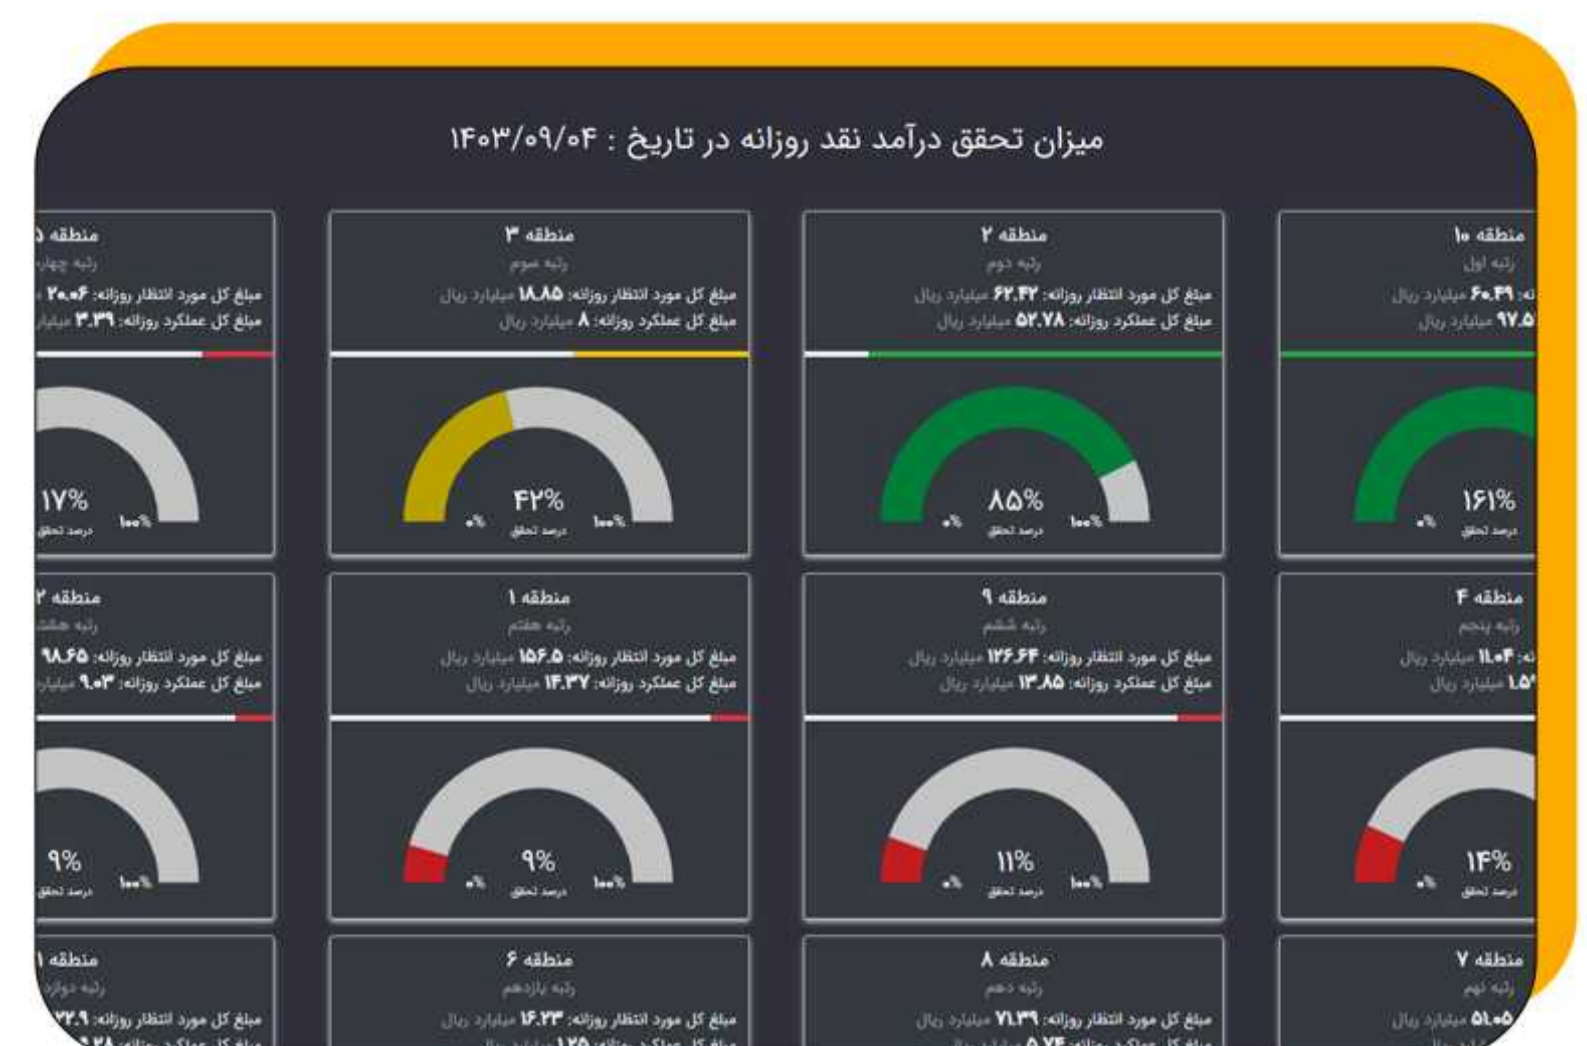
میزان تحقق درآمد نقد روزانه در تاریخ : ۱۴۰۳/۰۹/۰۴

منطقه ۱۰
رتبه اول
مبلغ کل مورد انتظار روزانه: ۶۰.۴۹ میلیارد ریال
مبلغ کل عملکرد روزانه: ۹۷.۵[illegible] میلیارد ریال
۱۶۱%
۰%
۱۰۰%
درصد تحقق

منطقه ۲
رتبه دوم
مبلغ کل مورد انتظار روزانه: ۶۲.۴۲ میلیارد ریال
مبلغ کل عملکرد روزانه: ۵۲.۷۸ میلیارد ریال
۸۵%
۰%
۱۰۰%
درصد تحقق

منطقه ۳
رتبه سوم
مبلغ کل مورد انتظار روزانه: ۱۸.۸۵ میلیارد ریال
مبلغ کل عملکرد روزانه: ۸ میلیارد ریال
۴۲%
۰%
۱۰۰%
درصد تحقق

منطقه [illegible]
رتبه چهارم
مبلغ کل مورد انتظار روزانه: ۲۰.۰۶ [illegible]
مبلغ کل عملکرد روزانه: ۳.۳۹ میلیارد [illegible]
۱۷%
۱۰۰%
درصد تحقق

منطقه ۴
رتبه پنجم
مبلغ کل مورد انتظار روزانه: ۱۱.۰۴ میلیارد ریال
مبلغ کل عملکرد روزانه: ۱.۵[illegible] میلیارد ریال
۱۴%
۰%
درصد تحقق

منطقه ۹
رتبه ششم
مبلغ کل مورد انتظار روزانه: ۱۲۶.۶۴ میلیارد ریال
مبلغ کل عملکرد روزانه: ۱۳.۸۵ میلیارد ریال
۱۱%
۰%
۱۰۰%
درصد تحقق

منطقه ۱
رتبه هفتم
مبلغ کل مورد انتظار روزانه: ۱۵۶.۵ میلیارد ریال
مبلغ کل عملکرد روزانه: ۱۴.۳۷ میلیارد ریال
۹%
۰%
۱۰۰%
درصد تحقق

منطقه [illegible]۲
رتبه هشتم
مبلغ کل مورد انتظار روزانه: ۹۸.۶۵ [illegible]
مبلغ کل عملکرد روزانه: ۹.۰۳ میلیارد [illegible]
۹%
۱۰۰%
درصد تحقق

منطقه ۷
رتبه نهم
مبلغ کل مورد انتظار روزانه: ۵۱.۰۵ میلیارد ریال

منطقه ۸
رتبه دهم
مبلغ کل مورد انتظار روزانه: ۷۱.۳۹ میلیارد ریال

منطقه ۶
رتبه یازدهم
مبلغ کل مورد انتظار روزانه: ۱۶.۲۳ میلیارد ریال

منطقه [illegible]
رتبه دوازدهم
مبلغ کل مورد انتظار روزانه: ۳۲.۹ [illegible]